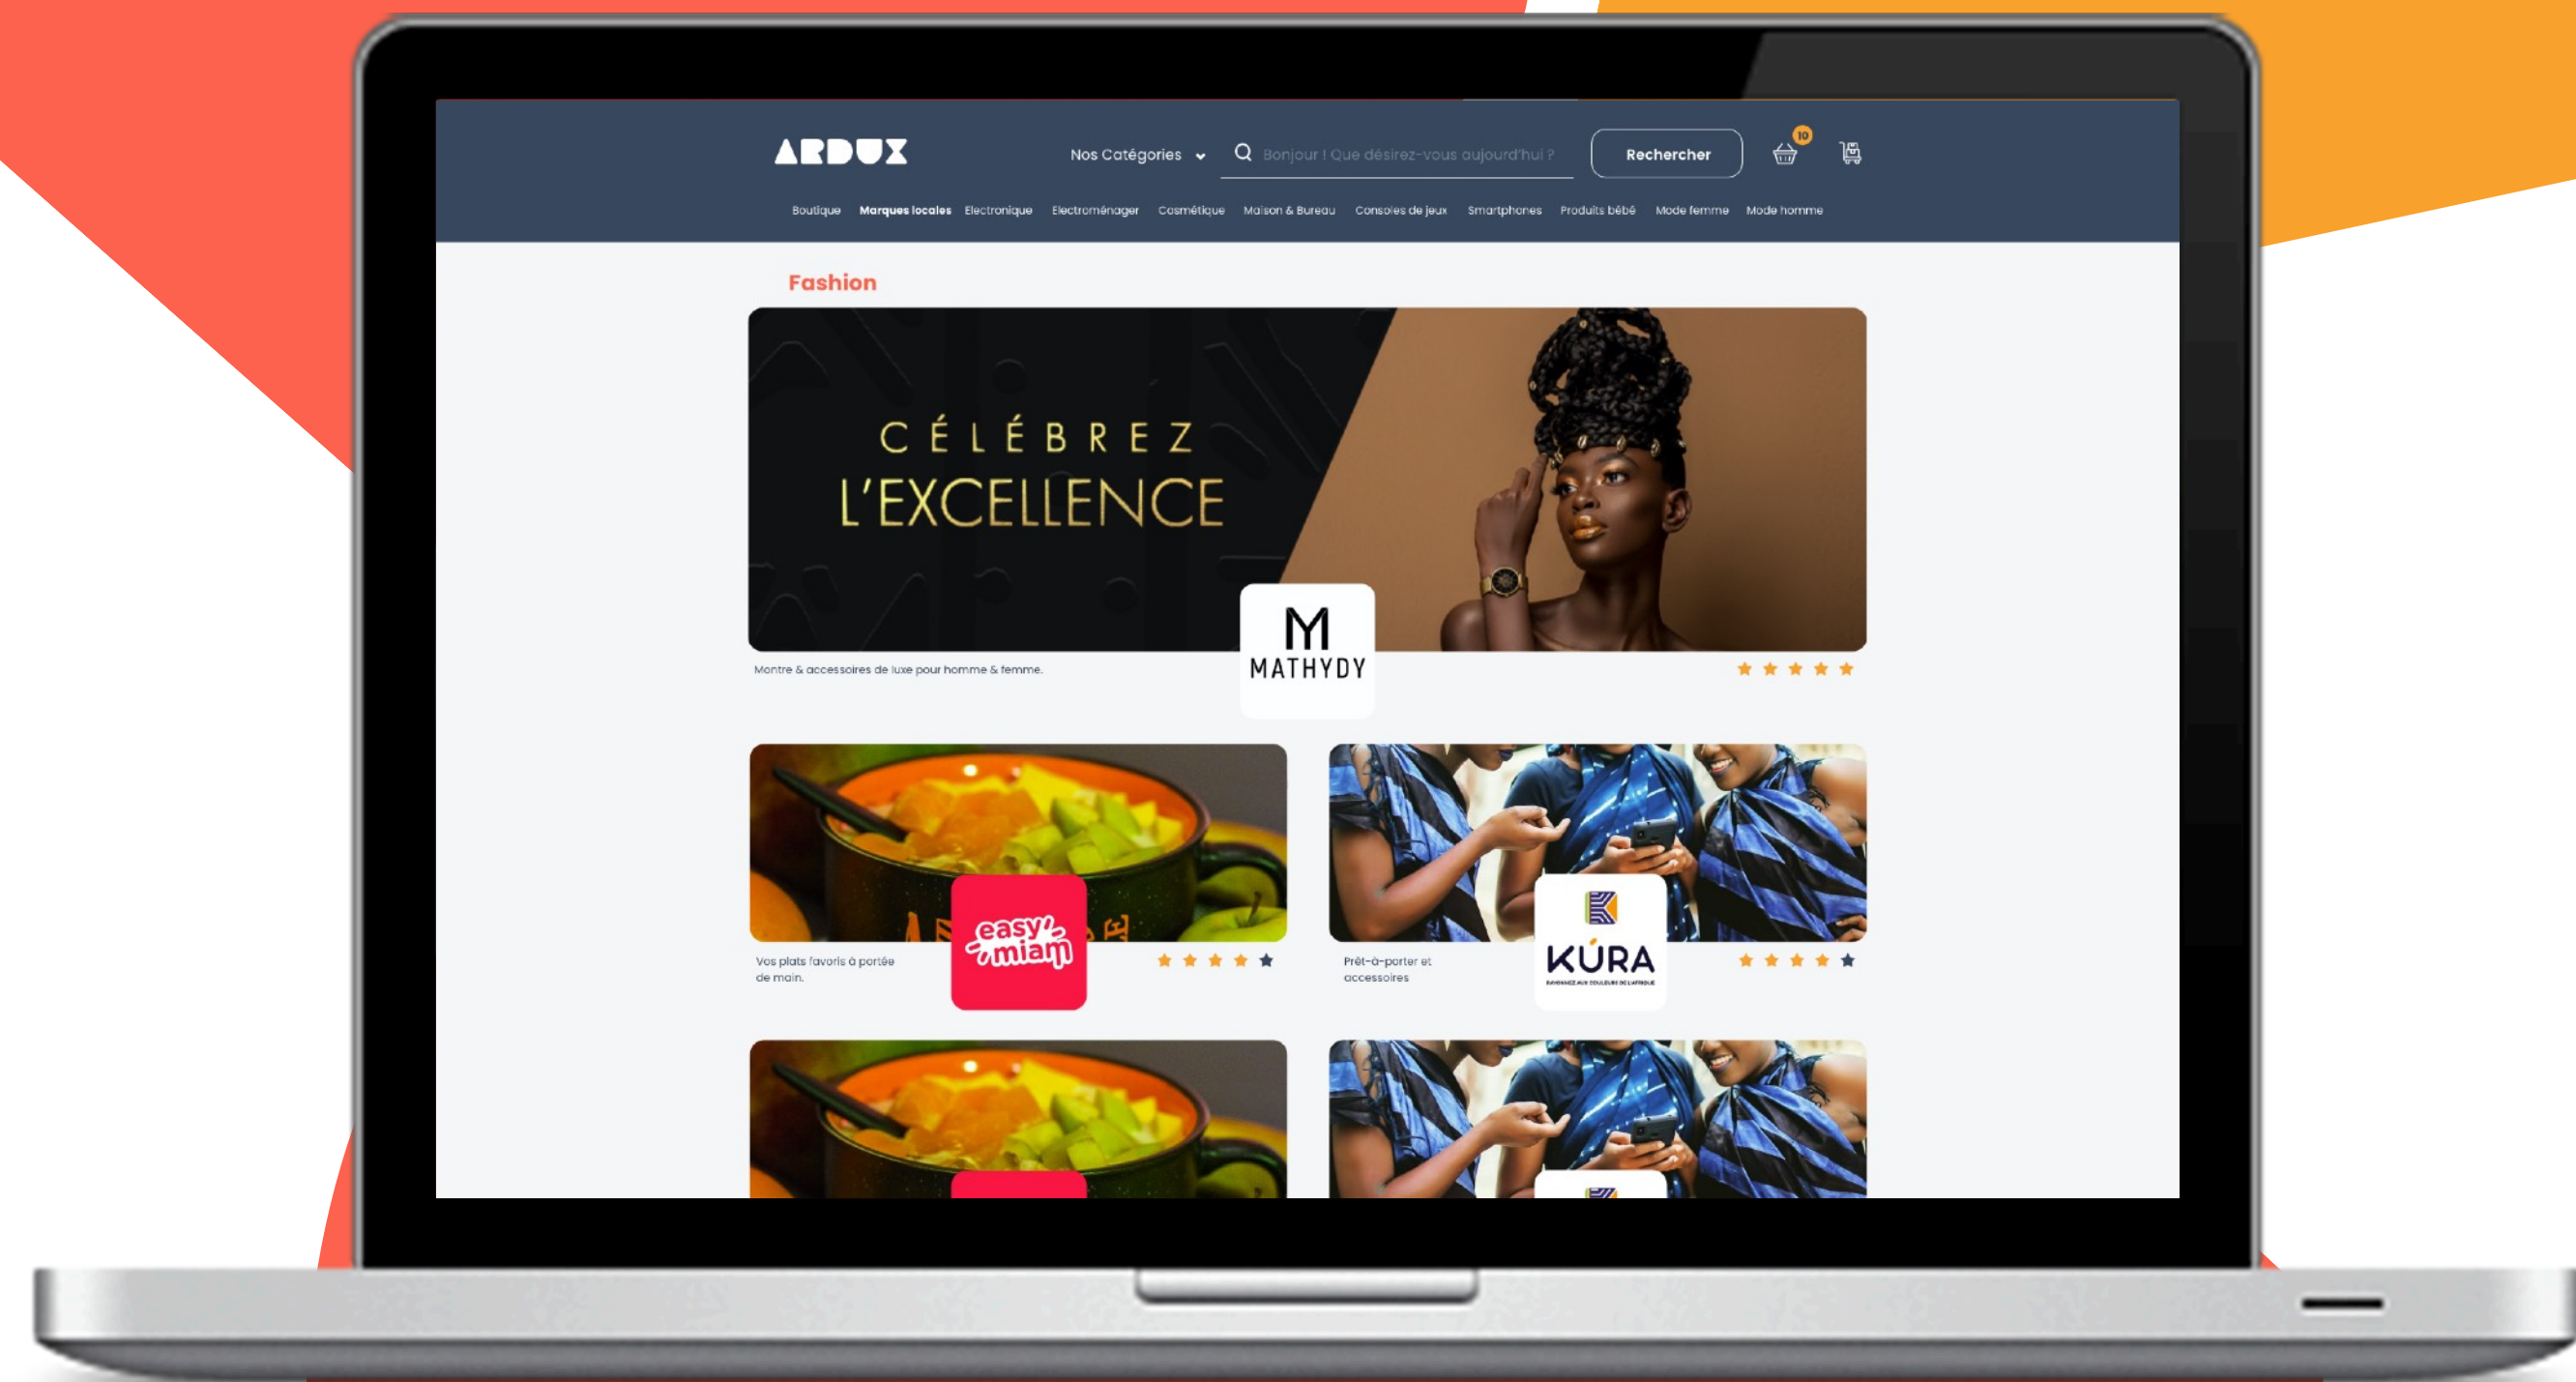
ARDUX

Nos Catégories

Bonjour ! Que désirez-vous aujourd'hui ?

Rechercher

10

Boutique Marques locales Electronique Electroménager Cosmétique Maison & Bureau Consoles de jeux Smartphones Produits bébé Mode femme Mode homme

Fashion

CÉLÉBREZ L'EXCELLENCE

M MATHYDY

Montre & accessoires de luxe pour homme & femme.

easy miam

Vos plats favoris à portée de main.

Prêt-à-porter et accessoires

KÚRA

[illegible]